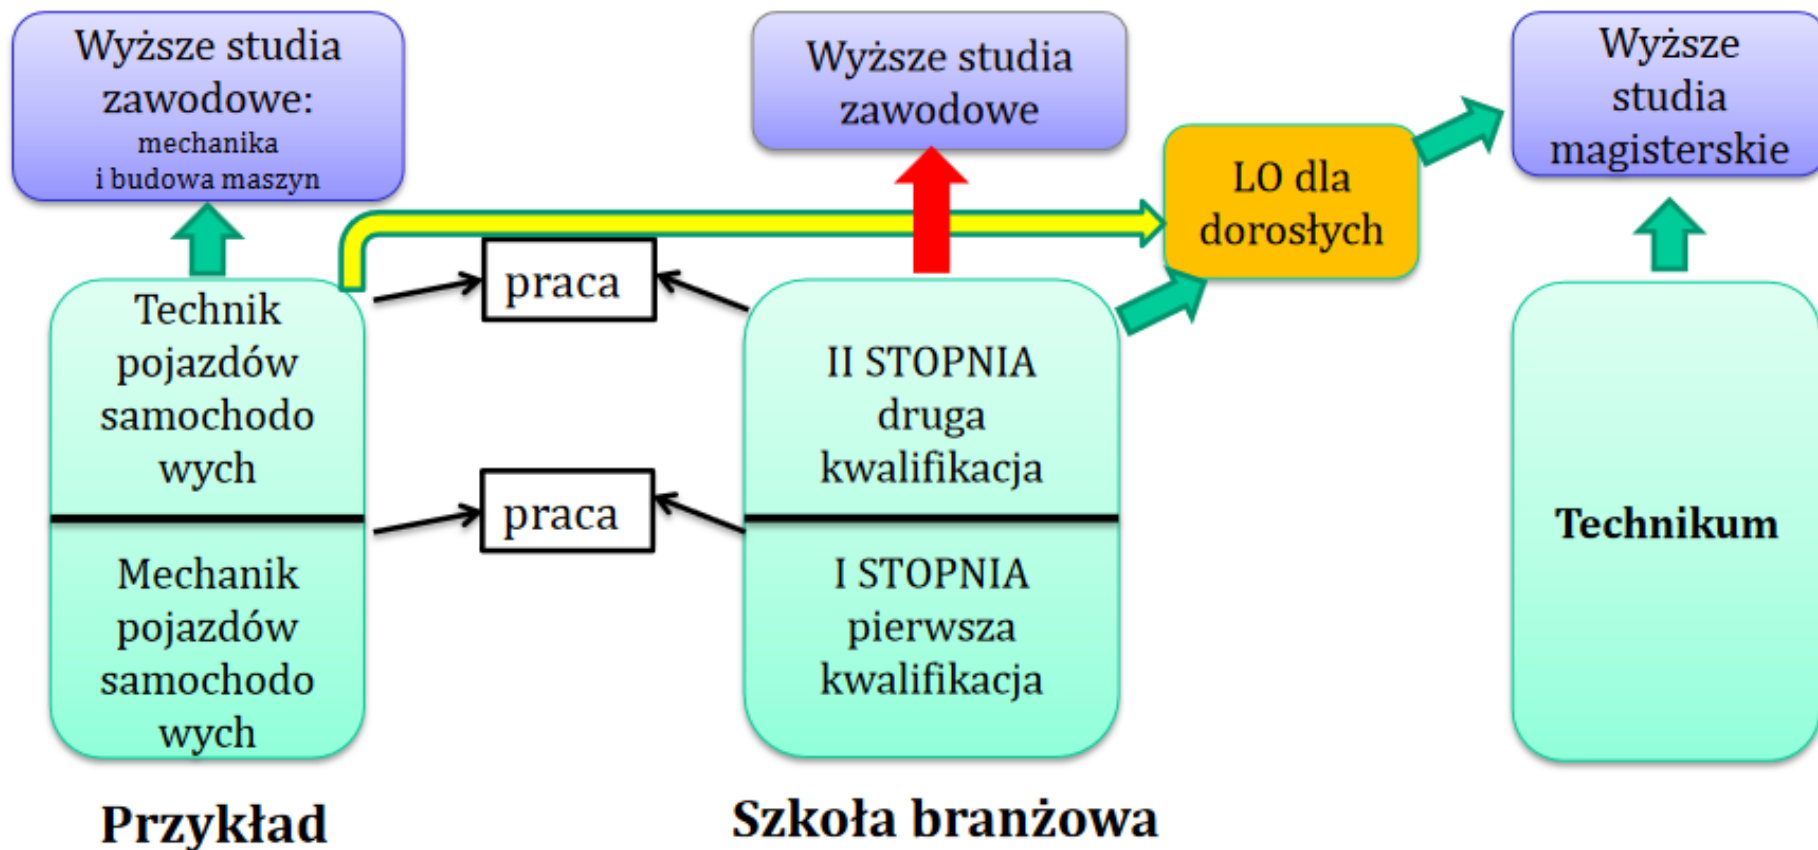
Wyższe studia zawodowe:
mechanika
i budowa maszyn

Wyższe studia zawodowe

Wyższe studia magisterskie

LO dla dorosłych

praca

praca

Technik pojazdów samochodo wych

Mechanik pojazdów samochodo wych

II STOPNIA
druga kwalifikacja

I STOPNIA
pierwsza kwalifikacja

Technikum

Przykład

Szkoła branżowa